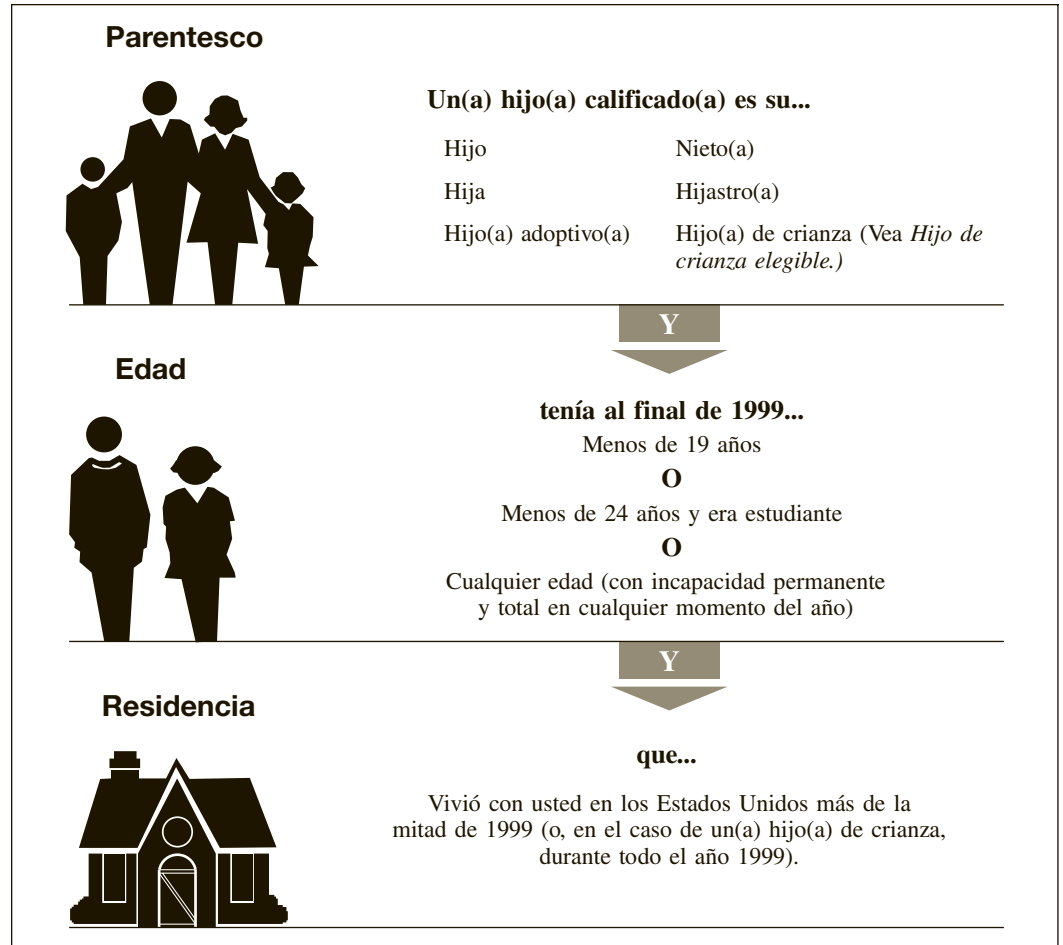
**Parentesco**

**Un(a) hijo(a) calificado(a) es su...**

| | |
|---|---|
| Hijo | Nieto(a) |
| Hija | Hijastro(a) |
| Hijo(a) adoptivo(a) | Hijo(a) de crianza (Vea *Hijo de crianza elegible.)* |

**Y**

**Edad**

**tenía al final de 1999...**

Menos de 19 años

**O**

Menos de 24 años y era estudiante

**O**

Cualquier edad (con incapacidad permanente y total en cualquier momento del año)

**Y**

**Residencia**

**que...**

Vivió con usted en los Estados Unidos más de la mitad de 1999 (o, en el caso de un(a) hijo(a) de crianza, durante todo el año 1999).